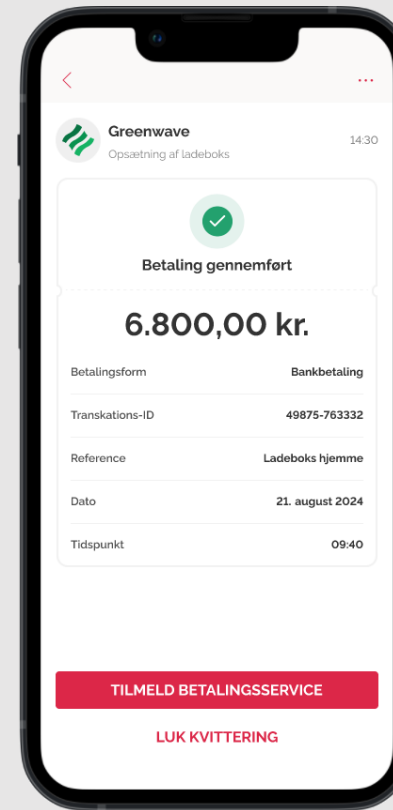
<

...

Greenwave
Opsætning af ladeboks

14:30

Betaling gennemført

6.800,00 kr.

| | |
|---|---|
| Betalingsform | Bankbetaling |
| Transkations-ID | 49875-763332 |
| Reference | Ladeboks hjemme |
| Dato | 21. august 2024 |
| Tidspunkt | 09:40 |

TILMELD BETALINGSSERVICE

LUK KVITTERING